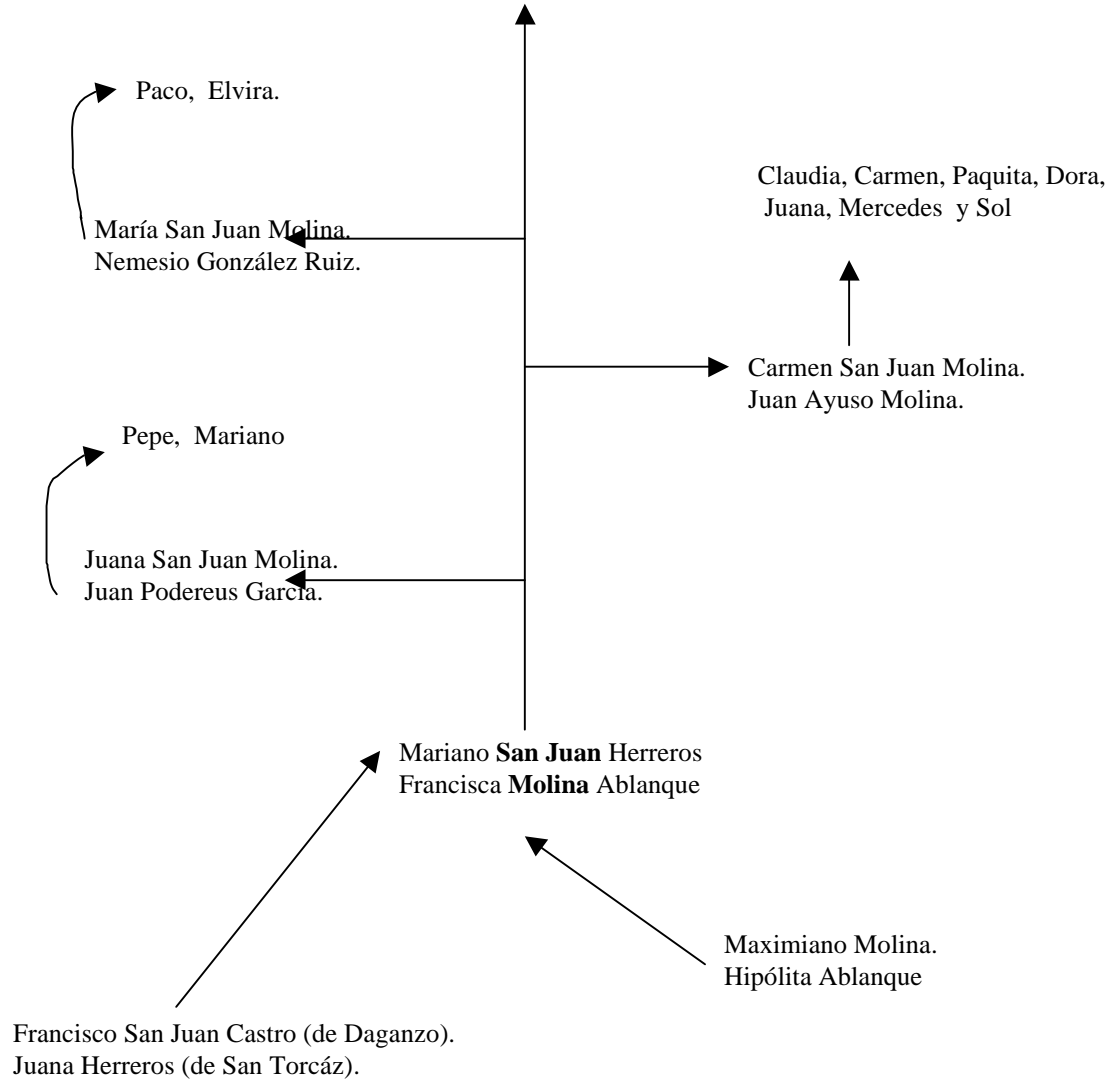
Paco, Elvira.

Claudia, Carmen, Paquita, Dora, Juana, Mercedes y Sol

María San Juan Molina.
Nemesio González Ruiz.

Carmen San Juan Molina.
Juan Ayuso Molina.

Pepe, Mariano

Juana San Juan Molina.
Juan Podereus García.

Mariano **San Juan** Herreros
Francisca **Molina** Ablanque

Maximiano Molina.
Hipólita Ablanque

Francisco San Juan Castro (de Daganzo).
Juana Herreros (de San Torcáz).